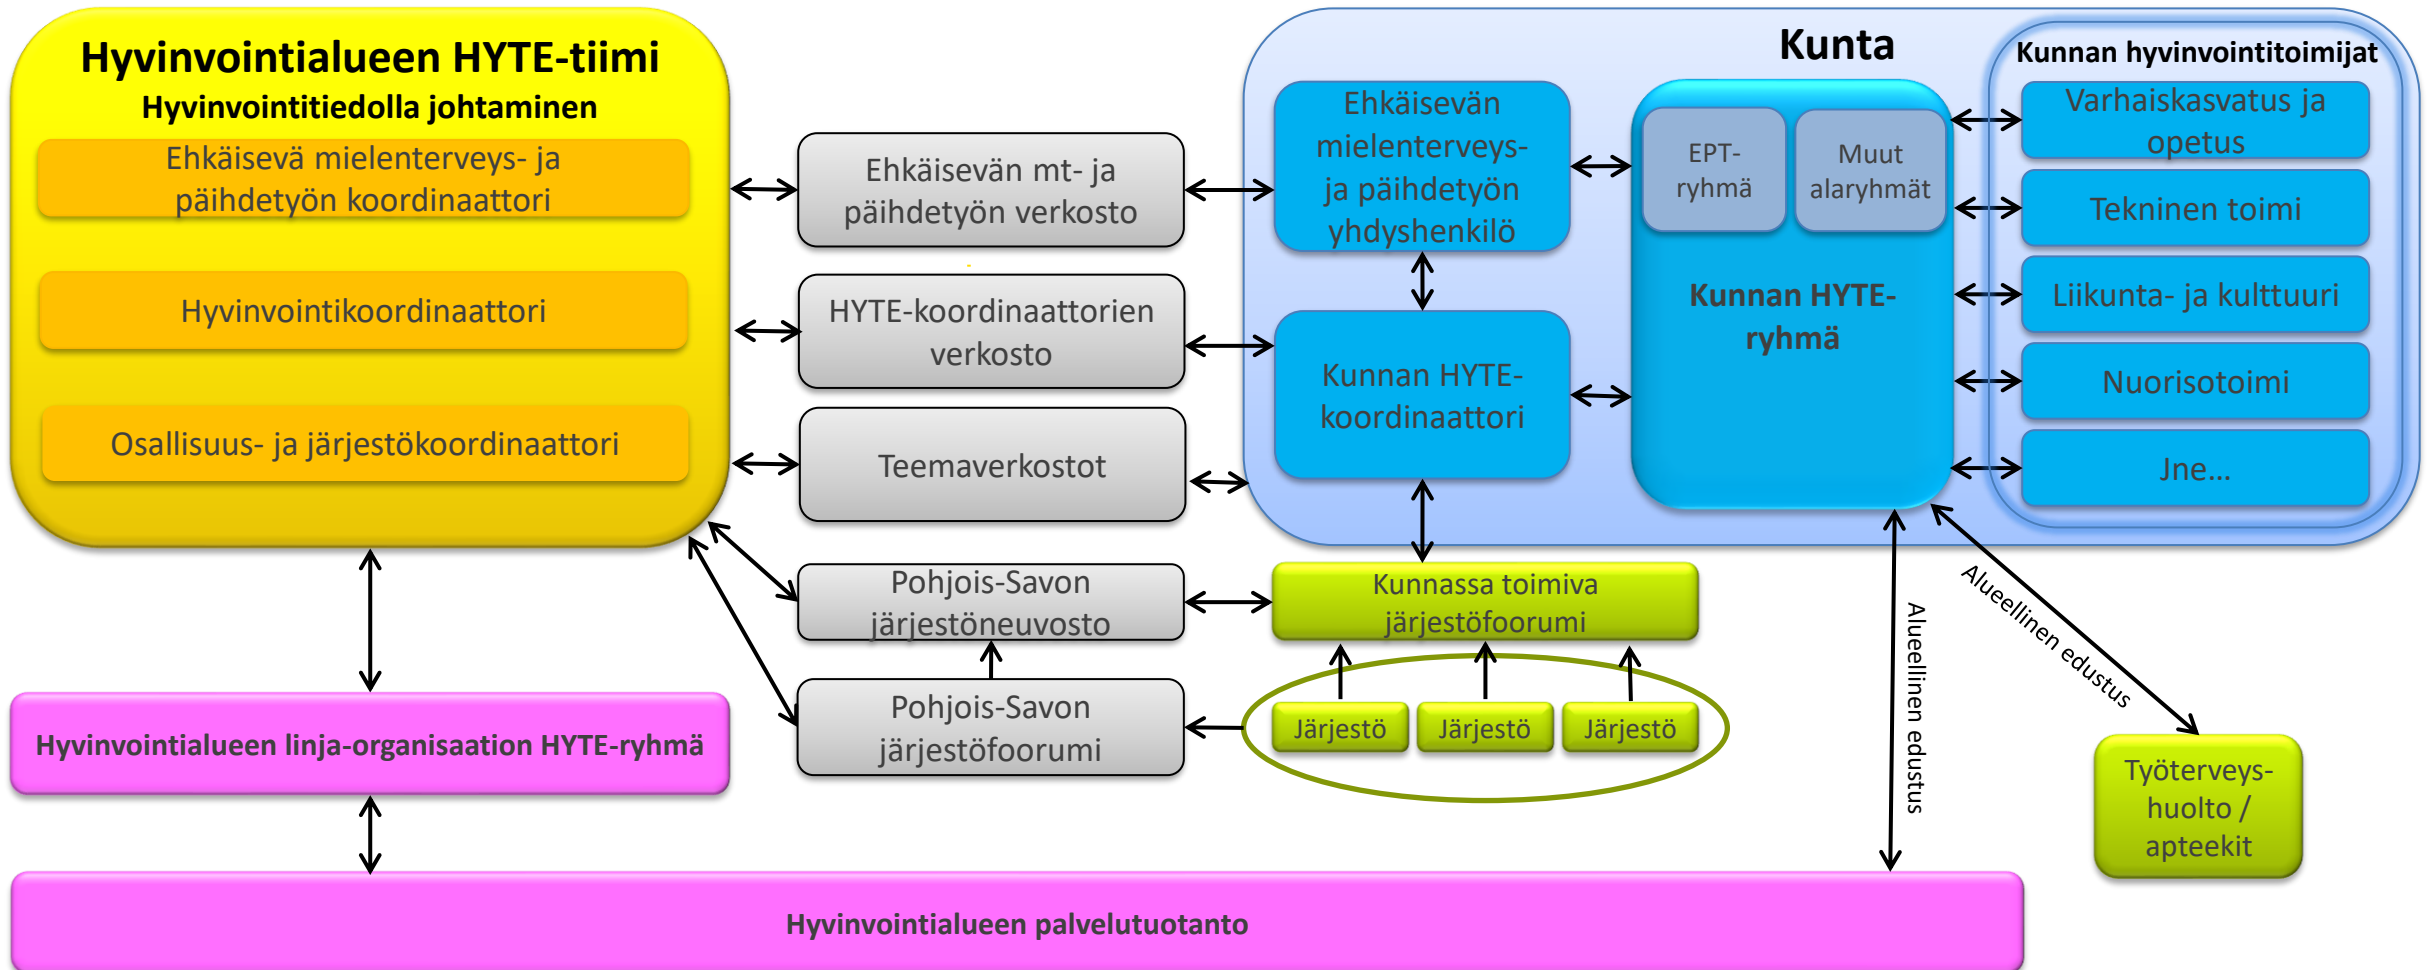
Hyvinvointialueen HYTE-tiimi
Hyvinvointitiedolla johtaminen

Ehkäisevä mielenterveys- ja päihdetyön koordinaattori

Hyvinvointikoordinaattori

Osallisuus- ja järjestökoordinaattori

Ehkäisevän mt- ja päihdetyön verkosto

HYTE-koordinaattorien verkosto

Teemaverkostot

Pohjois-Savon järjestöneuvosto

Pohjois-Savon järjestöfoorumi

Kunta

Ehkäisevän mielenterveys- ja päihdetyön yhdyshenkilö

Kunnan HYTE-koordinaattori

EPT-ryhmä

Muut alaryhmät

Kunnan HYTE-ryhmä

Kunnan hyvinvointitoimijat

Varhaiskasvatus ja opetus

Tekninen toimi

Liikunta- ja kulttuuri

Nuorisotoimi

Jne…

Kunnassa toimiva järjestöfoorumi

Järjestö

Järjestö

Järjestö

Alueellinen edustus

Alueellinen edustus

Työterveys-huolto / apteekit

Hyvinvointialueen linja-organisaation HYTE-ryhmä

Hyvinvointialueen palvelutuotanto